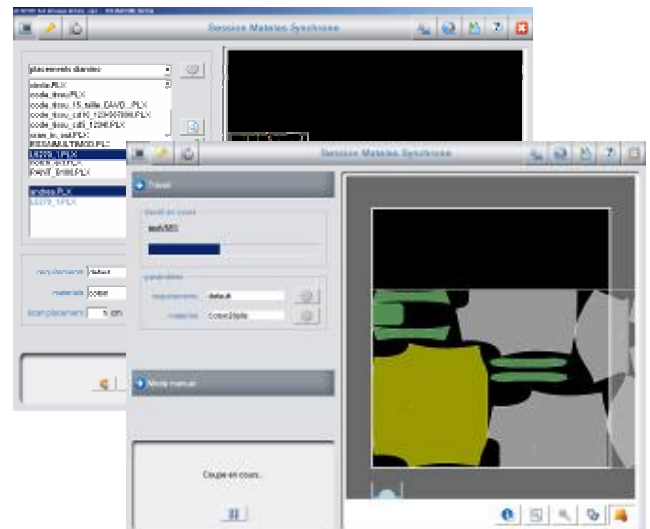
Session Materiels Synchrone

placements dianes

ondo.PLX
code_tissu.PLX
code_tissu_15_taille_CAVO...PLX
code_tissu_cd.10_12345678.PLX
code_tissu_cdt_1234.PLX
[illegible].PLX
ESSAIMULTIMOD.PLX
L8279_1.PLX
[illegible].PLX
PANT_8mm.PLX

andrea.PLX
L8279_1.PLX

recouvrement default
materials coton
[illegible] 5 cm

Session Materiels Synchrone

Travail

travail en cours
test/593

paramètres
recouvrement default
materials Coton2toile

Mode manuel

Coupe en cours.